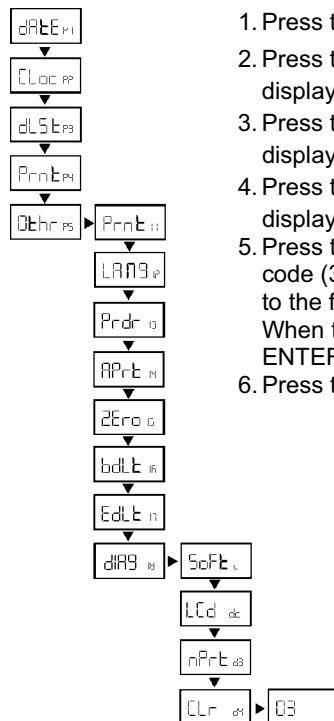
dAtE P1
CLoc P2
dLSt P3
Prnt P4
Othr P5
Prnt I1
LAn9 I2
Prdr I3
APrt I4
2Ero I5
bdLt I6
EdLt I7
dIA9 I8
SoFt L
LCd dc
nPrt d3
CLr d4
03

1. Press t
2. Press t display
3. Press t display
4. Press t display
5. Press t code (3 to the f When t ENTER
6. Press t